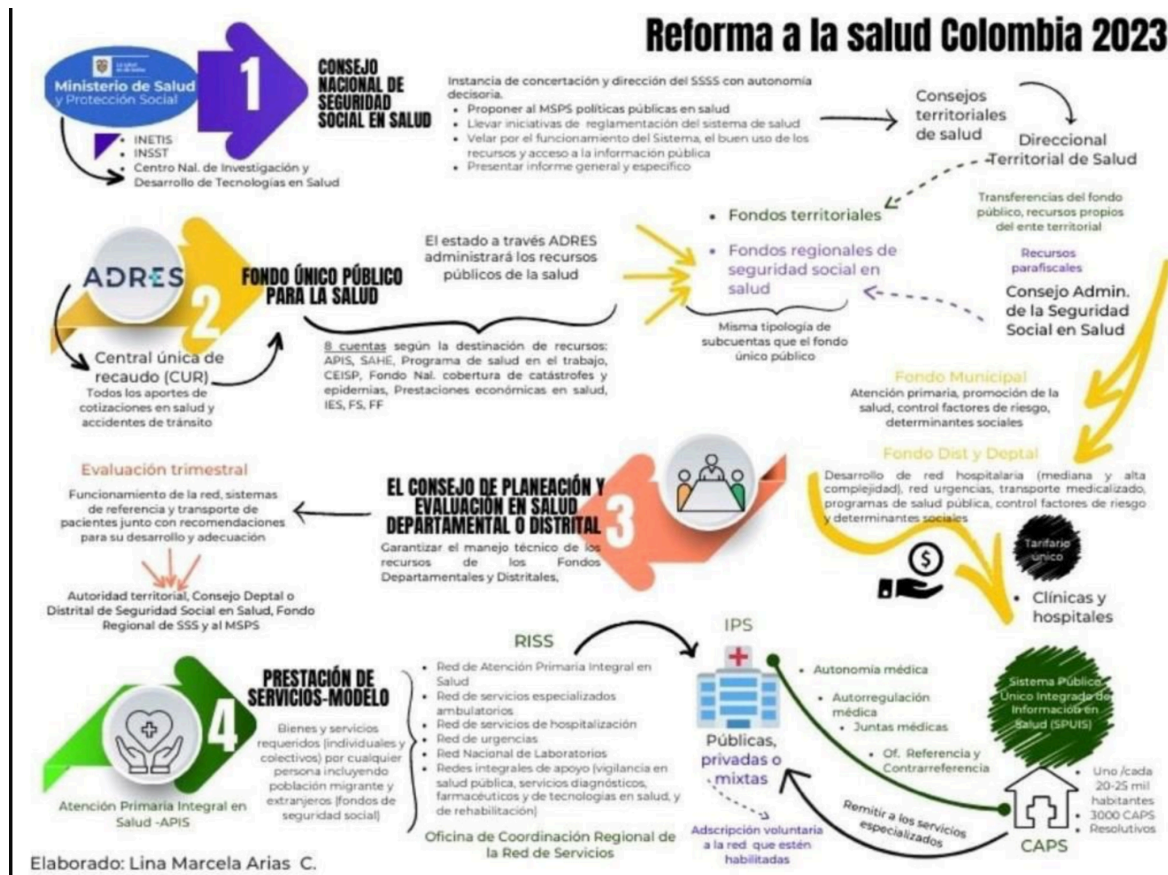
Reforma a la salud Colombia 2023

La salud es de todos
Ministerio de Salud y Protección Social

1

CONSEJO NACIONAL DE SEGURIDAD SOCIAL EN SALUD

- INETIS
- INSST
- Centro Nal. de Investigación y Desarrollo de Tecnologías en Salud

Instancia de concertación y dirección del SSSS con autonomía decisoria.
- Proponer al MSPS políticas públicas en salud
- Llevar iniciativas de reglamentación del sistema de salud
- Velar por el funcionamiento del Sistema, el buen uso de los recursos y acceso a la información pública
- Presentar informe general y específico

Consejos territoriales de salud

Direccional Territorial de Salud

Transferencias del fondo público, recursos propios del ente territorial

ADRES

2

FONDO ÚNICO PÚBLICO PARA LA SALUD

El estado a través ADRES administrará los recursos públicos de la salud

- Fondos territoriales
- Fondos regionales de seguridad social en salud

Recursos parafiscales

Consejo Admin. de la Seguridad Social en Salud

Misma tipología de subcuentas que el fondo único público

Central única de recaudo (CUR)
Todos los aportes de cotizaciones en salud y accidentes de tránsito

8 cuentas según la destinación de recursos: APIS, SAHE, Programa de salud en el trabajo, CEISP, Fondo Nal. cobertura de catástrofes y epidemias, Prestaciones económicas en salud, IES, FS, FF

Fondo Municipal
Atención primaria, promoción de la salud, control factores de riesgo, determinantes sociales

Fondo Dist y Deptal
Desarrollo de red hospitalaria (mediana y alta complejidad), red urgencias, transporte medicalizado, programas de salud pública, control factores de riesgo y determinantes sociales

Evaluación trimestral
Funcionamiento de la red, sistemas de referencia y transporte de pacientes junto con recomendaciones para su desarrollo y adecuación

EL CONSEJO DE PLANEACIÓN Y EVALUACIÓN EN SALUD DEPARTAMENTAL O DISTRITAL

3

Garantizar el manejo técnico de los recursos de los Fondos Departamentales y Distritales,

Autoridad territorial, Consejo Deptal o Distrital de Seguridad Social en Salud, Fondo Regional de SSS y al MSPS

Tarifario único

- Clínicas y hospitales

4

PRESTACIÓN DE SERVICIOS-MODELO

Bienes y servicios requeridos (individuales y colectivos) por cualquier persona incluyendo población migrante y extranjeros (fondos de seguridad social)

Atención Primaria Integral en Salud -APIS

RISS
- Red de Atención Primaria Integral en Salud
- Red de servicios especializados ambulatorios
- Red de servicios de hospitalización
- Red de urgencias
- Red Nacional de Laboratorios
- Redes integrales de apoyo (vigilancia en salud pública, servicios diagnósticos, farmacéuticos y de tecnologías en salud, y de rehabilitación)

Oficina de Coordinación Regional de la Red de Servicios

IPS

Públicas, privadas o mixtas

- Autonomía médica
- Autorregulación médica
- Juntas médicas
- Of. Referencia y Contrarreferencia

Sistema Público Único Integrado de Información en Salud (SPUIS)

Adscripción voluntaria a la red que estén habilitadas

Remitir a los servicios especializados

CAPS

- Uno /cada 20-25 mil habitantes
- 3000 CAPS
- Resolutivos

Elaborado: Lina Marcela Arias C.